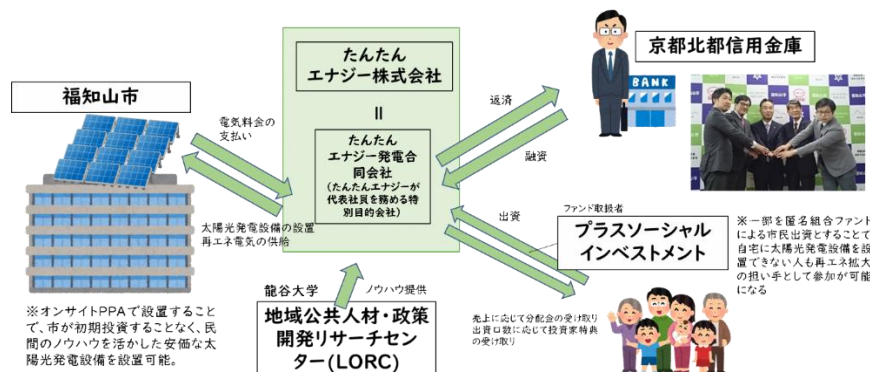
福知山市

電気料金の支払い

太陽光発電設備の設置
再エネ電気の供給

※オンサイトPPAで設置することで、市が初期投資することなく、民間のノウハウを活かした安価な太陽光発電設備を設置可能。

たんたん
エナジー株式会社

॥

たんたん
エナジー発電合同会社
（たんたんエナジーが代表社員を務める特別目的会社）

龍谷大学

ノウハウ提供

地域公共人材・政策開発リサーチセンター(LORC)

返済

融資

出資

京都北都信用金庫

BANK

ファンド取扱者

プラスソーシャル
インベストメント

※一部を匿名組合ファンドによる市民出資とすることで自宅に太陽光発電設備を設置できない人も再エネ拡大の担い手として参加が可能になる

売上に応じて分配金の受け取り
出資口数に応じて投資家特典の受け取り